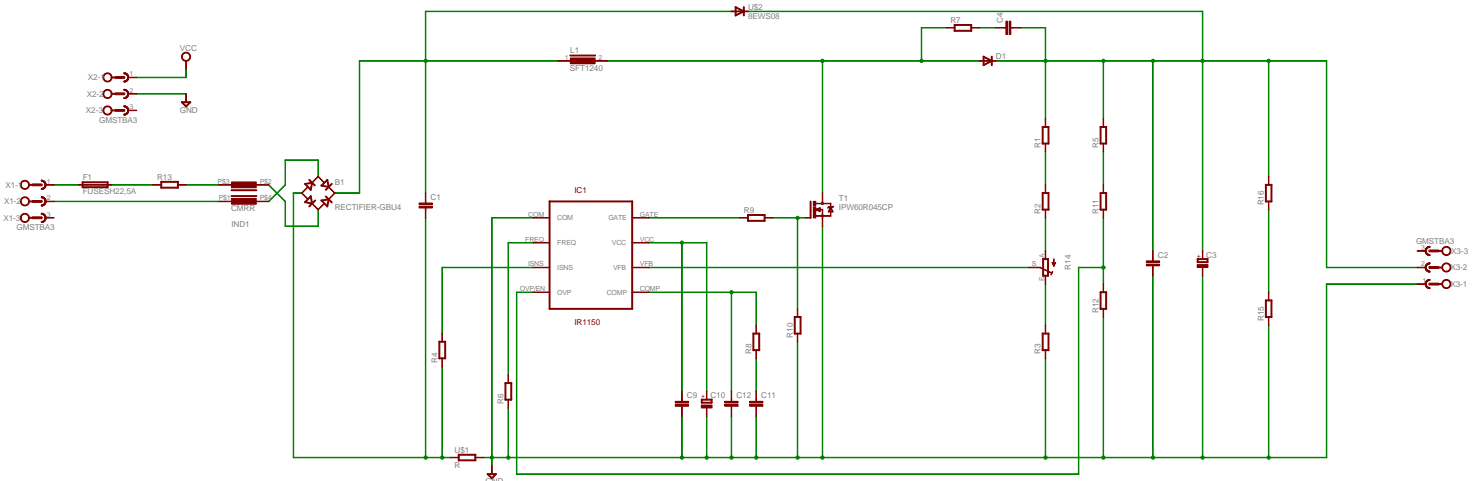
US2
8EWS08
R7
C4
L1
SFT1240
D1
VCC
X2-1
X2-2
X2-3
GMSTBA3
GND
R1
R5
X1-1
X1-2
X1-3
GMSTBA3
F1
FUSESH22,5A
R13
PS1
PS2
P5
P6
CMRR
IND1
B1
RECTIFIER-GBU4
C1
IC1
COM
FREQ
ISNS
OVP/EN
COM
FREQ
ISNS
OVP
GATE
VCC
VFB
COMP
GATE
VCC
VFB
COMP
IR1150
R9
T1
IPW60R045CP
R2
R11
R16
R14
S
C2
C3
GMSTBA3
X3-3
X3-2
X3-1
R12
R15
R10
R8
R4
R3
R6
C9
C10
C12
C11
US1
R
GND